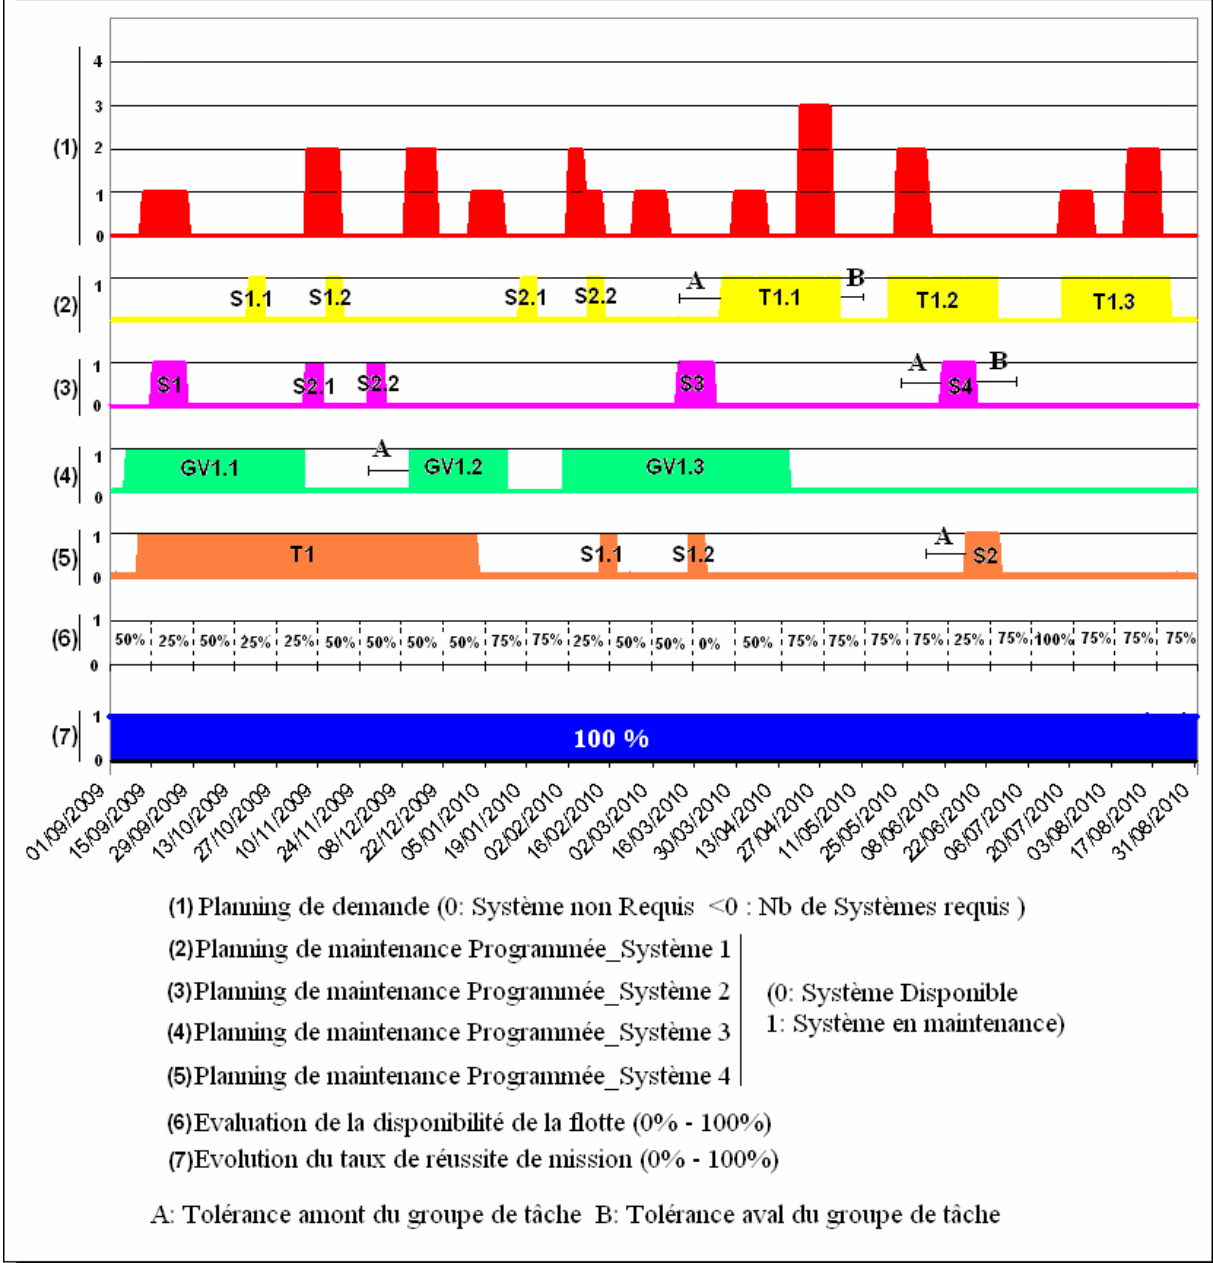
(1) 4 3 2 1 0

(2) 1 S1.1 S1.2 S2.1 S2.2 A T1.1 B T1.2 T1.3

(3) 1 0 S1 S2.1 S2.2 S3 A S4 B

(4) 1 0 GV1.1 A GV1.2 GV1.3

(5) 1 0 T1 S1.1 S1.2 A S2

(6) 1 0 50% 25% 50% 25% 25% 50% 50% 50% 50% 75% 75% 25% 50% 50% 0% 50% 75% 75% 75% 75% 25% 75% 100% 75% 75% 75%

(7) 1 0 100 %

01/09/2009 15/09/2009 29/09/2009 13/10/2009 27/10/2009 10/11/2009 24/11/2009 08/12/2009 22/12/2009 05/01/2010 19/01/2010 02/02/2010 16/02/2010 02/03/2010 16/03/2010 30/03/2010 13/04/2010 27/04/2010 11/05/2010 25/05/2010 08/06/2010 22/06/2010 06/07/2010 20/07/2010 03/08/2010 17/08/2010 31/08/2010

(1) Planning de demande (0: Système non Requis <0 : Nb de Systèmes requis )

(2) Planning de maintenance Programmée_Système 1
(3) Planning de maintenance Programmée_Système 2
(4) Planning de maintenance Programmée_Système 3
(5) Planning de maintenance Programmée_Système 4

(0: Système Disponible
1: Système en maintenance)

(6) Evaluation de la disponibilité de la flotte (0% - 100%)

(7) Evolution du taux de réussite de mission (0% - 100%)

A: Tolérance amont du groupe de tâche B: Tolérance aval du groupe de tâche